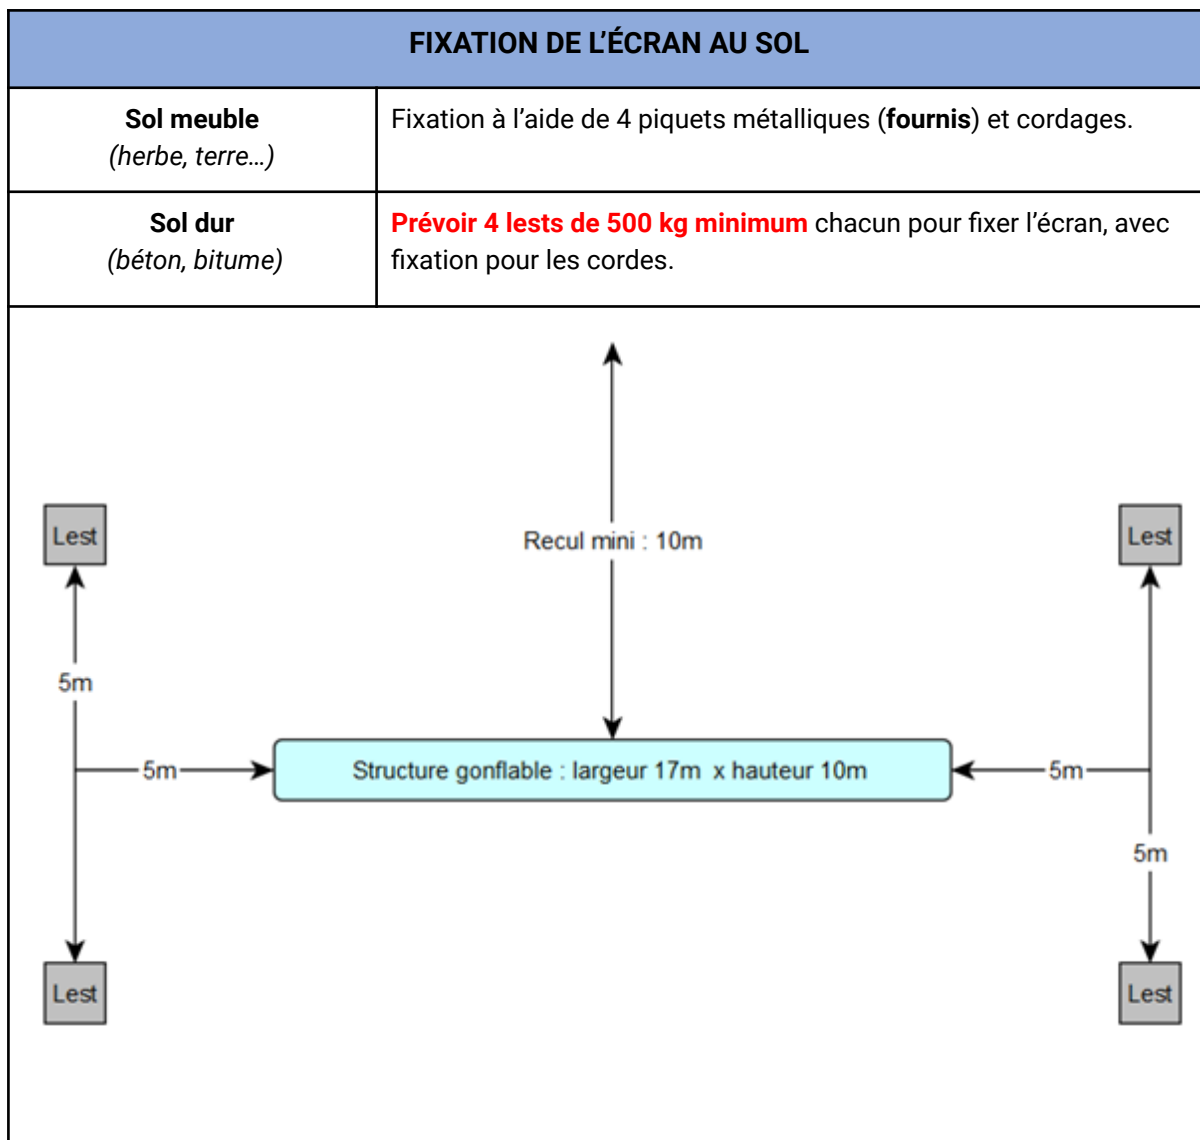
FIXATION DE L'ÉCRAN AU SOL

| Sol meuble (herbe, terre…) | Fixation à l'aide de 4 piquets métalliques (**fournis**) et cordages. |
|---|---|
| Sol dur (béton, bitume) | Prévoir 4 lests de 500 kg minimum chacun pour fixer l'écran, avec fixation pour les cordes. |

Lest

Recul mini : 10m

Lest

5m

5m

Structure gonflable : largeur 17m x hauteur 10m

5m

5m

Lest

Lest